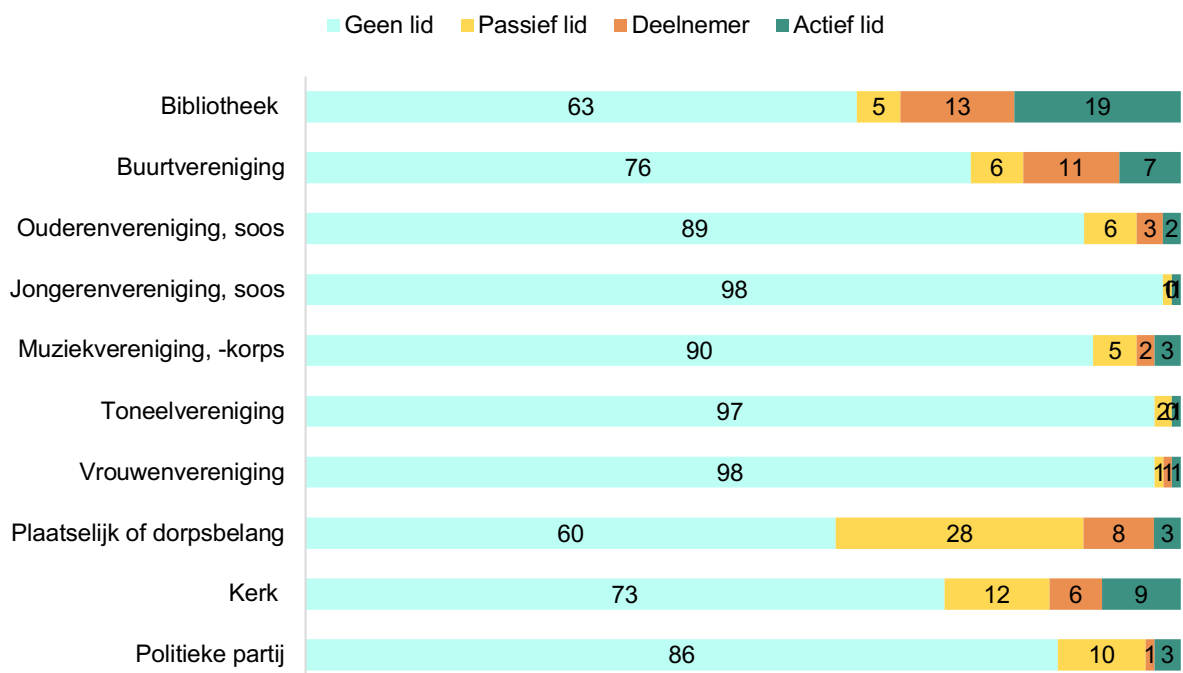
Geen lid Passief lid Deelnemer Actief lid

| | Geen lid | Passief lid | Deelnemer | Actief lid |
|---|---|---|---|---|
| Bibliotheek | 63 | 5 | 13 | 19 |
| Buurtvereniging | 76 | 6 | 11 | 7 |
| Ouderenvereniging, soos | 89 | 6 | 3 | 2 |
| Jongerenvereniging, soos | 98 | 1 | 0 | 1 |
| Muziekvereniging, -korps | 90 | 5 | 2 | 3 |
| Toneelvereniging | 97 | 2 | 0 | 1 |
| Vrouwenvereniging | 98 | 1 | 1 | 1 |
| Plaatselijk of dorpsbelang | 60 | 28 | 8 | 3 |
| Kerk | 73 | 12 | 6 | 9 |
| Politieke partij | 86 | 10 | 1 | 3 |